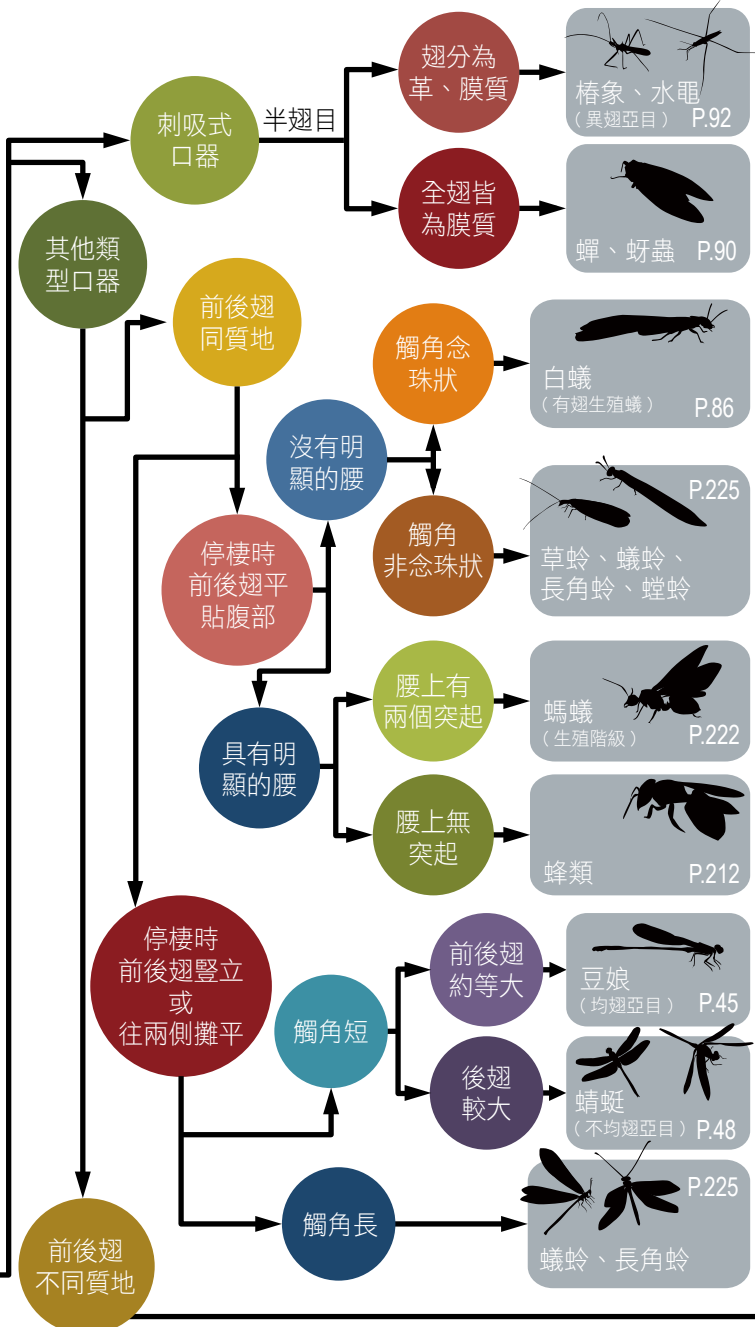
刺吸式口器

半翅目

翅分為革、膜質

椿象、水黽
（異翅亞目） P.92

全翅皆為膜質

蟬、蚜蟲 P.90

其他類型口器

前後翅同質地

觸角念珠狀

白蟻
（有翅生殖蟻） P.86

沒有明顯的腰

觸角非念珠狀

P.225
草蛉、蟻蛉、長角蛉、螳蛉

停棲時前後翅平貼腹部

腰上有兩個突起

螞蟻
（生殖階級） P.222

具有明顯的腰

腰上無突起

蜂類 P.212

停棲時前後翅豎立或往兩側攤平

前後翅約等大

豆娘
（均翅亞目） P.45

觸角短

後翅較大

蜻蜓
（不均翅亞目） P.48

觸角長

P.225
蟻蛉、長角蛉

前後翅不同質地